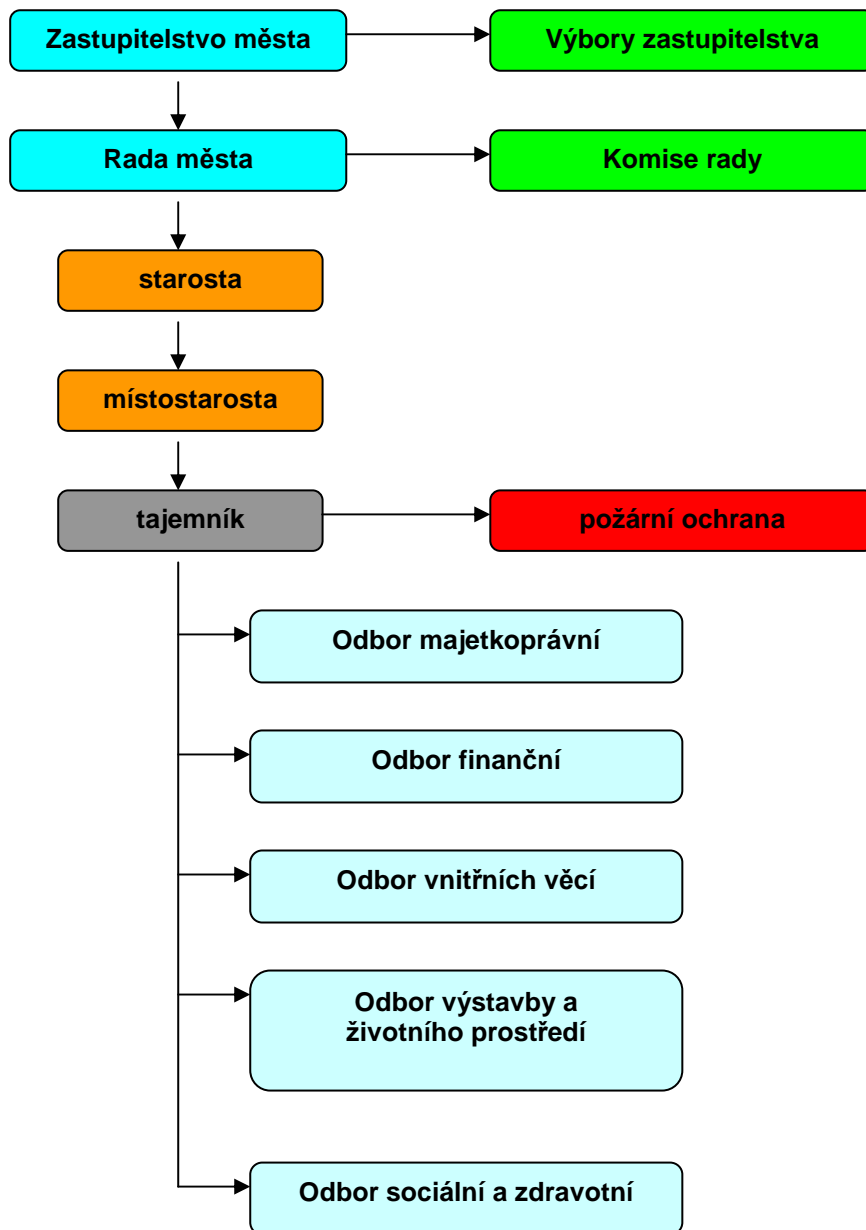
Zastupitelstvo města

Výbory zastupitelstva

Rada města

Komise rady

starosta

místostarosta

tajemník

požární ochrana

Odbor majetkoprávní

Odbor finanční

Odbor vnitřních věcí

Odbor výstavby a životního prostředí

Odbor sociální a zdravotní